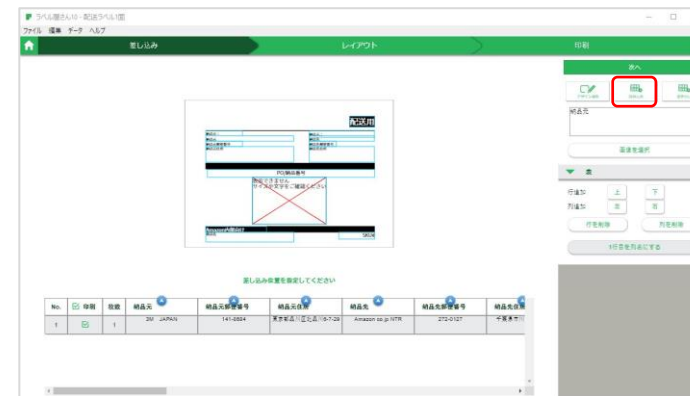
ラベル屋さん10 - 配送ラベル1面
ファイル 編集 データ ヘルプ
差し込み
レイアウト
印刷
次へ
納品先
項目を選択
表
行追加 上 下
列追加 左 右
行を削除 列を削除
1行目を列名にする
配送用
PO/納品番号
画像ができません
サイズか文字をご確認ください
差し込み位置を指定してください
| No. | 印刷 | 枚数 | 納品元 | 納品元郵便番号 | 納品元住所 | 納品先 | 納品先郵便番号 | 納品先住 |
|---|---|---|---|---|---|---|---|---|
| 1 | | 1 | 3M JAPAN | 141-8684 | 東京都品川区北品川6-7-29 | Amazon.co.jp NTR | 272-0127 | 千葉県市 |